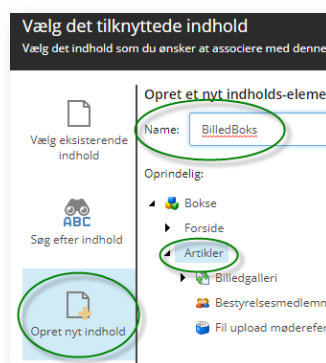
Vælg det tilknyttede indhold
Vælg det indhold som du ønsker at associere med denne

Vælg eksisterende indhold

ABC
Søg efter indhold

Opret nyt indhold

Opret et nyt indholds-eleme

Name: BilledBoks

Oprindelig:

Bokse
Forside
Artikler
Billedgalleri
Bestyrelsesmedlemn
Fil upload mødeefer